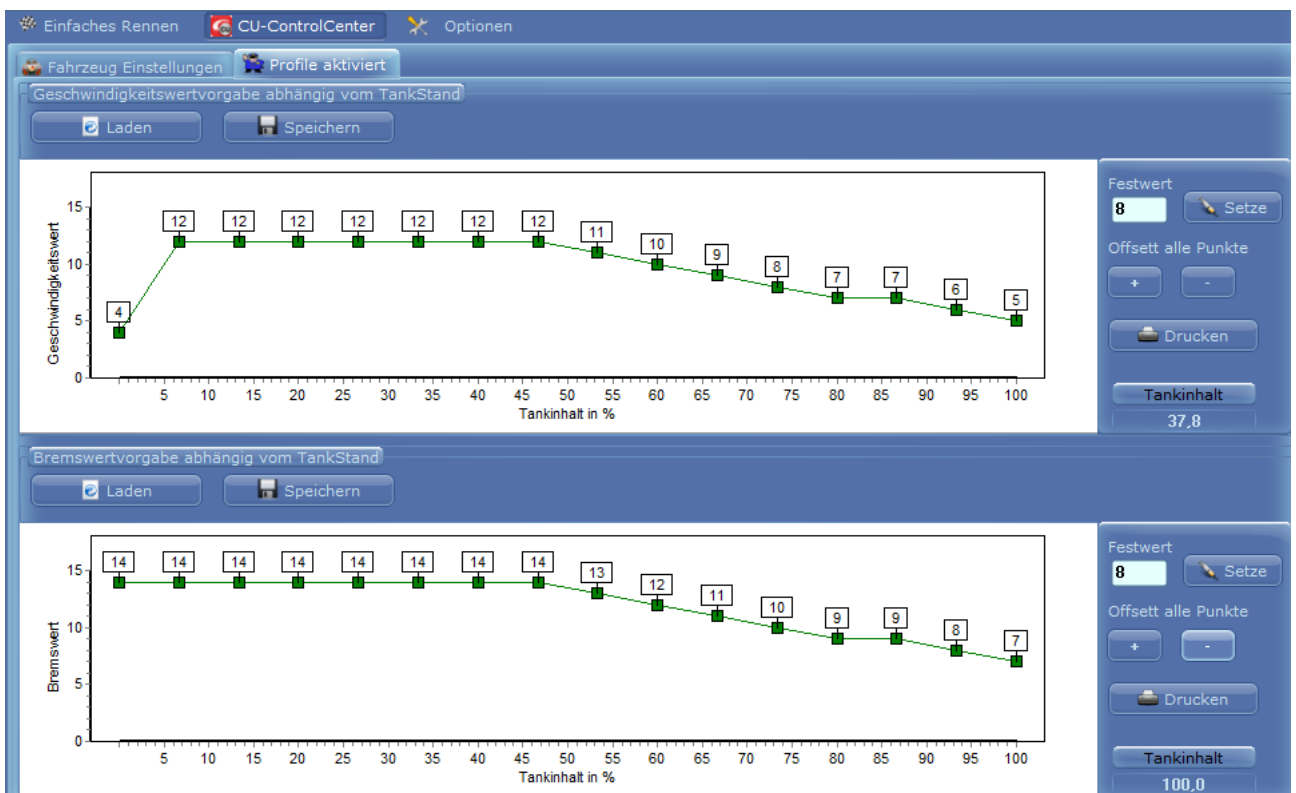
Einfaches Rennen  CU-ControlCenter  Optionen

Fahrzeug Einstellungen  Profile aktiviert

Geschwindigkeitswertvorgabe abhängig vom TankStand

Laden  Speichern

Geschwindigkeitswert

15
10
5
0

4 12 12 12 12 12 12 12 11 10 9 8 7 7 6 5

5 10 15 20 25 30 35 40 45 50 55 60 65 70 75 80 85 90 95 100

Tankinhalt in %

Festwert
8
Setze
Offsett alle Punkte
+ -
Drucken
Tankinhalt
37,8

Bremswertvorgabe abhängig vom TankStand

Laden  Speichern

Bremswert

15
10
5
0

14 14 14 14 14 14 14 14 13 12 11 10 9 9 8 7

5 10 15 20 25 30 35 40 45 50 55 60 65 70 75 80 85 90 95 100

Tankinhalt in %

Festwert
8
Setze
Offsett alle Punkte
+ -
Drucken
Tankinhalt
100,0